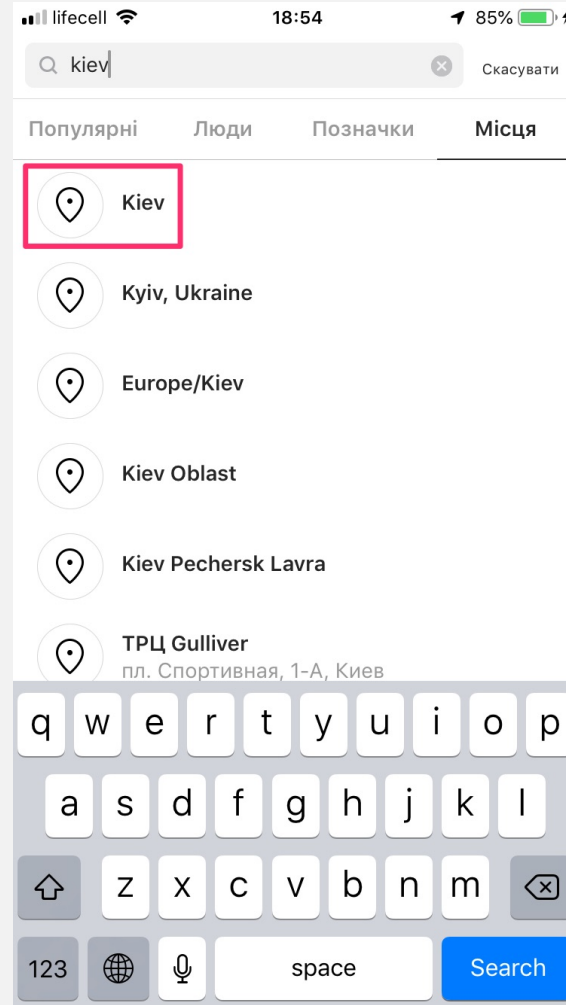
lifecell 18:54 85%

kiev

Скасувати

Популярні Люди Позначки Місця

Kiev

Kyiv, Ukraine

Europe/Kiev

Kiev Oblast

Kiev Pechersk Lavra

ТРЦ Gulliver
пл. Спортивная, 1-А, Киев

q w e r t y u i o p
a s d f g h j k l
z x c v b n m
123 space Search